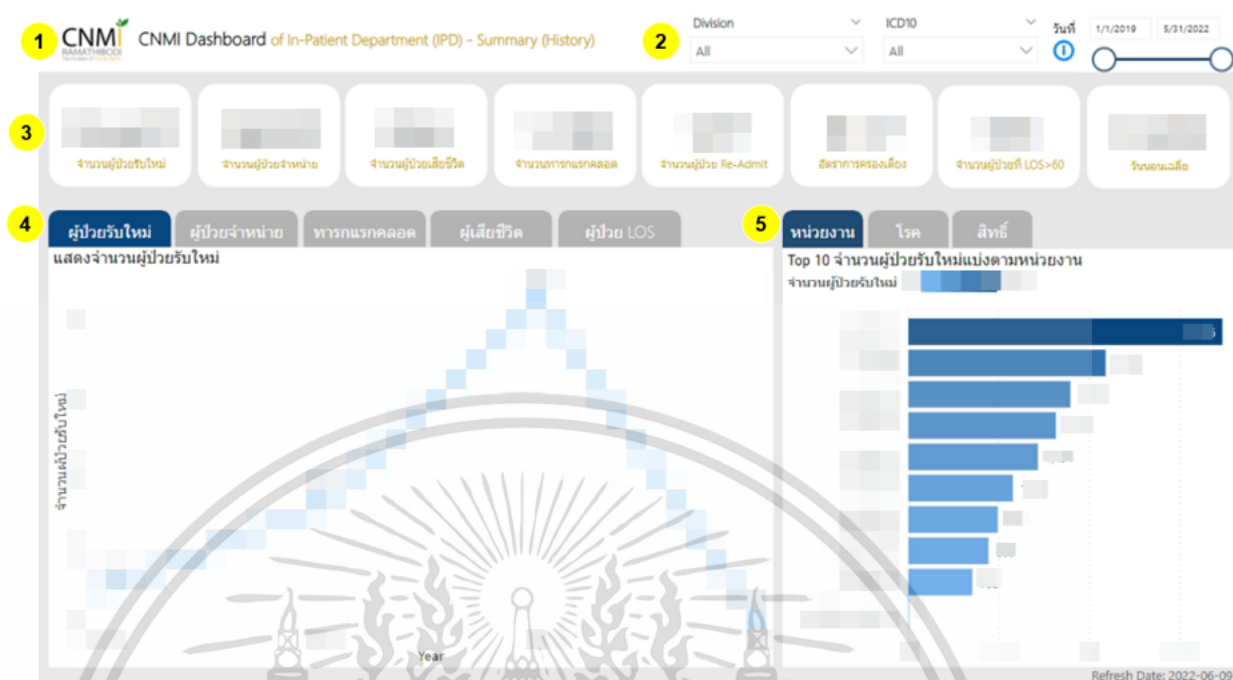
1 CNMI RAMATHIBODI CNMI Dashboard of In-Patient Department (IPD) - Summary (History)

2 Division All ICD10 All วันที่ 1/1/2019 5/31/2022

3
จำนวนผู้ป่วยรับใหม่
จำนวนผู้ป่วยจำหน่าย
จำนวนผู้ป่วยเสียชีวิต
จำนวนทารกแรกคลอด
จำนวนผู้ป่วย Re-Admit
อัตราการครองเตียง
จำนวนผู้ป่วยที่ LOS>60
วันนอนเฉลี่ย

4 ผู้ป่วยรับใหม่ ผู้ป่วยจำหน่าย ทารกแรกคลอด ผู้เสียชีวิต ผู้ป่วย LOS

แสดงจำนวนผู้ป่วยรับใหม่
จำนวนผู้ป่วยรับใหม่
Year

5 หน่วยงาน โรค สิทธิ์

Top 10 จำนวนผู้ป่วยรับใหม่แบ่งตามหน่วยงาน
จำนวนผู้ป่วยรับใหม่

Refresh Date: 2022-06-09